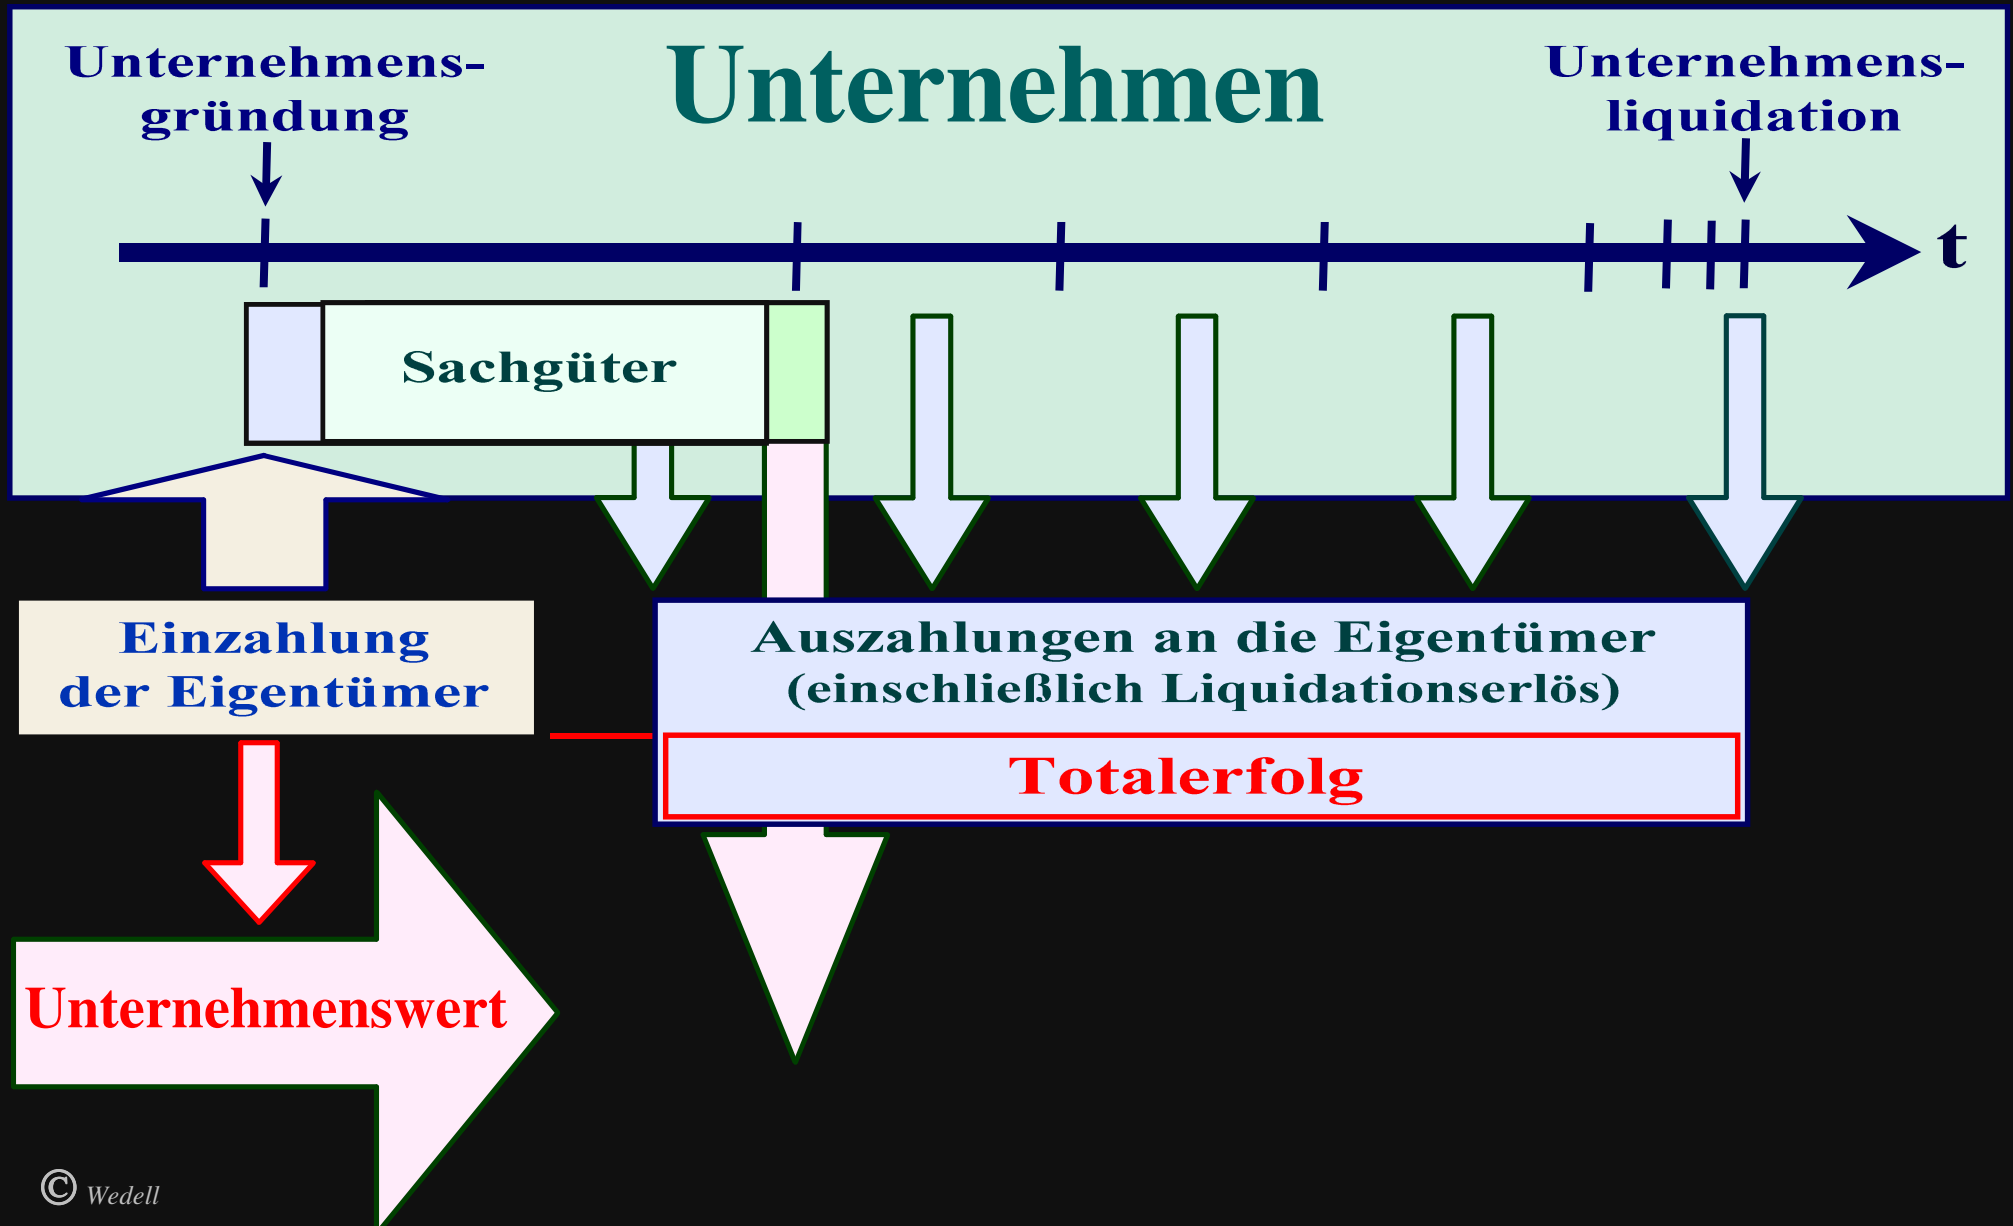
Unternehmensgründung

Unternehmen

Unternehmensliquidation

t

Sachgüter

Einzahlung der Eigentümer

Auszahlungen an die Eigentümer (einschließlich Liquidationserlös)

Totalerfolg

Unternehmenswert

© Wedell